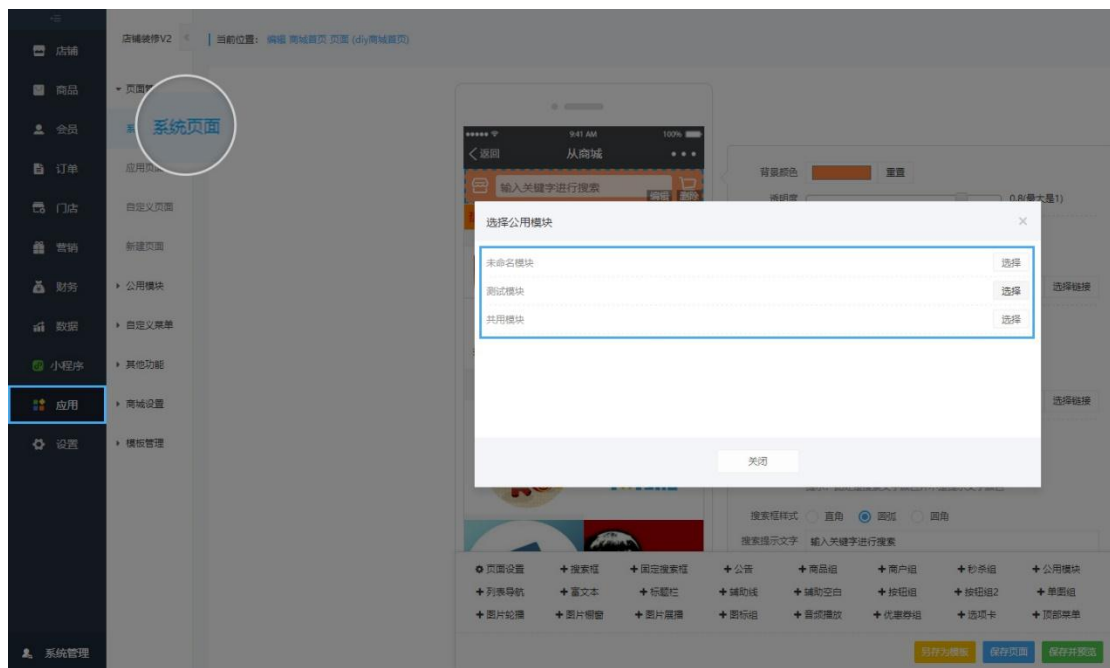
店铺

商品

会员

订单

门店

营销

财务

数据

小程序

应用

设置

系统管理

店铺装修V2

▾ 页面管理

系统页面

应用页面

自定义页面

新建页面

▸ 公用模块

▸ 自定义菜单

▸ 其他功能

▸ 商城设置

▸ 模板管理

当前位置： 编辑 商城首页 页面 (diy商城首页)

9:41 AM

100%

〈返回

从商城

• • •

输入关键字进行搜索

编辑

删除

背景颜色

重置

透明度

0.0(最大是1)

选择链接

选择链接

选择公用模块

×

| 未命名模块 | 选择 |
|---|---|
| 测试模块 | 选择 |
| 共用模块 | 选择 |

关闭

搜索框样式 直角 圆弧 圆角

搜索提示文字 输入关键字进行搜索

| ⚙ 页面设置 | + 搜索框 | + 固定搜索框 | + 公告 | + 商品组 | + 商户组 | + 秒杀组 | + 公用模块 |
|---|---|---|---|---|---|---|---|
| + 列表导航 | + 富文本 | + 标题栏 | + 辅助线 | + 辅助空白 | + 按钮组 | + 按钮组2 | + 单图组 |
| + 图片轮播 | + 图片橱窗 | + 图片展播 | + 图标组 | + 音频播放 | + 优惠券组 | + 选项卡 | + 顶部菜单 |

另存为模板

保存页面

保存并预览